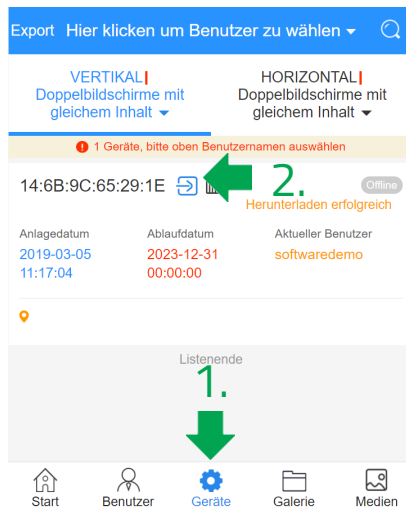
Export Hier klicken um Benutzer zu wählen

VERTIKAL
Doppelbildschirme mit gleichem Inhalt

HORIZONTAL
Doppelbildschirme mit gleichem Inhalt

1 Geräte, bitte oben Benutzernamen auswählen

14:6B:9C:65:29:1E

2.

Offline

Herunterladen erfolgreich

| Anlagedatum | Ablaufdatum | Aktueller Benutzer |
|---|---|---|
| 2019-03-05 11:17:04 | 2023-12-31 00:00:00 | softwaredemo |

Listenende

1.

Start Benutzer Geräte Galerie Medien